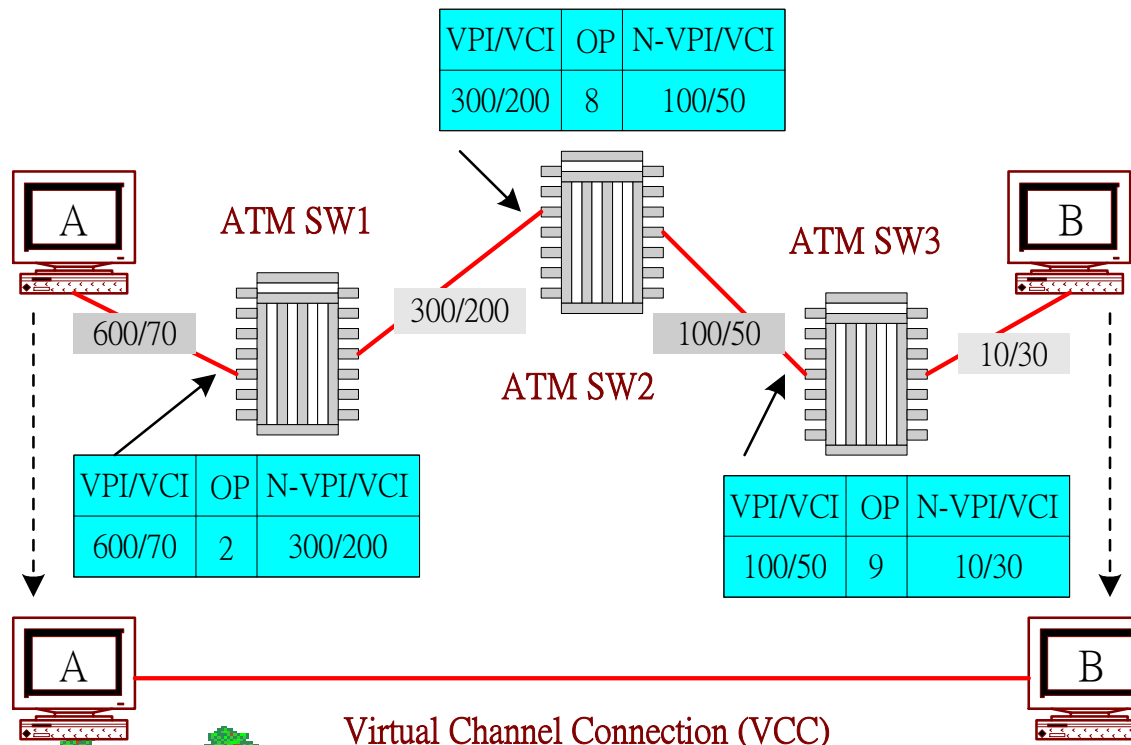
| VPI/VCI | OP | N-VPI/VCI |
|---|---|---|
| 300/200 | 8 | 100/50 |

A

ATM SW1

B

ATM SW3

600/70

300/200

100/50

10/30

ATM SW2

| VPI/VCI | OP | N-VPI/VCI |
|---|---|---|
| 600/70 | 2 | 300/200 |

| VPI/VCI | OP | N-VPI/VCI |
|---|---|---|
| 100/50 | 9 | 10/30 |

A

B

Virtual Channel Connection (VCC)